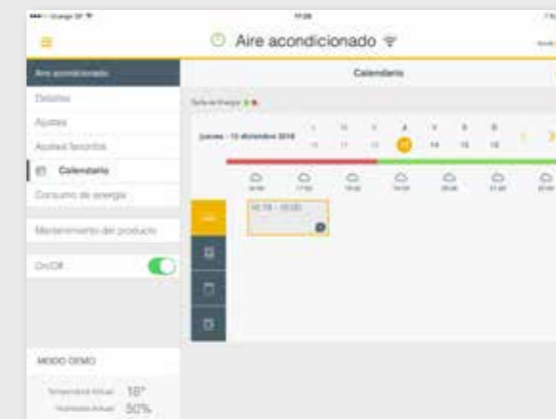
Aire acondicionado

Aire acondicionado

Calendario

Detalles

Ajustes

Ajustes favoritos

Calendario

Consumo de energía

Mantenimiento del producto

On/Off

jueves - 13 diciembre 2018

13

14

15

16

16:18 - 20:00

MODO DEMO

Temperatura Actual 18°

Humedad Actual 50%